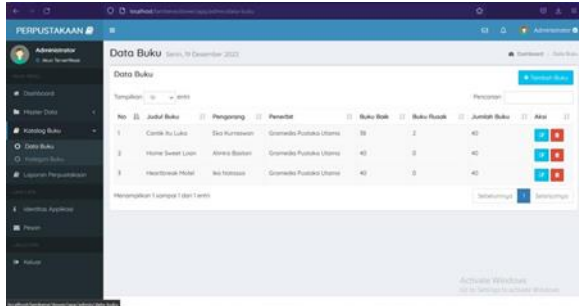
PERPUSTAKAAN

Administrator

Dashboard

Master Data

Katalog Buku

Data Buku

Kategori Buku

Laporan Perpustakaan

Identitas Aplikasi

Pesan

Keluar

Administrator

Data Buku Senin, 19 Desember 2022

Dashboard / Data Buku

Data Buku

+ Tambah Buku

Tampilkan 10 entri

Pencarian:

| No | Judul Buku | Pengarang | Penerbit | Buku Baik | Buku Rusak | Jumlah Buku | Aksi |
|---|---|---|---|---|---|---|---|
| 1 | Cantik Itu Luka | Eka Kurniawan | Gramedia Pustaka Utama | 38 | 2 | 40 | |
| 2 | Home Sweet Loan | Almira Bastari | Gramedia Pustaka Utama | 40 | 0 | 40 | |
| 3 | Heartbreak Motel | Ika Natassa | Gramedia Pustaka Utama | 40 | 0 | 40 | |

Menampilkan 1 sampai 3 dari 3 entri

Sebelumnya 1 Selanjutnya

Activate Windows
Go to Settings to activate Windows.